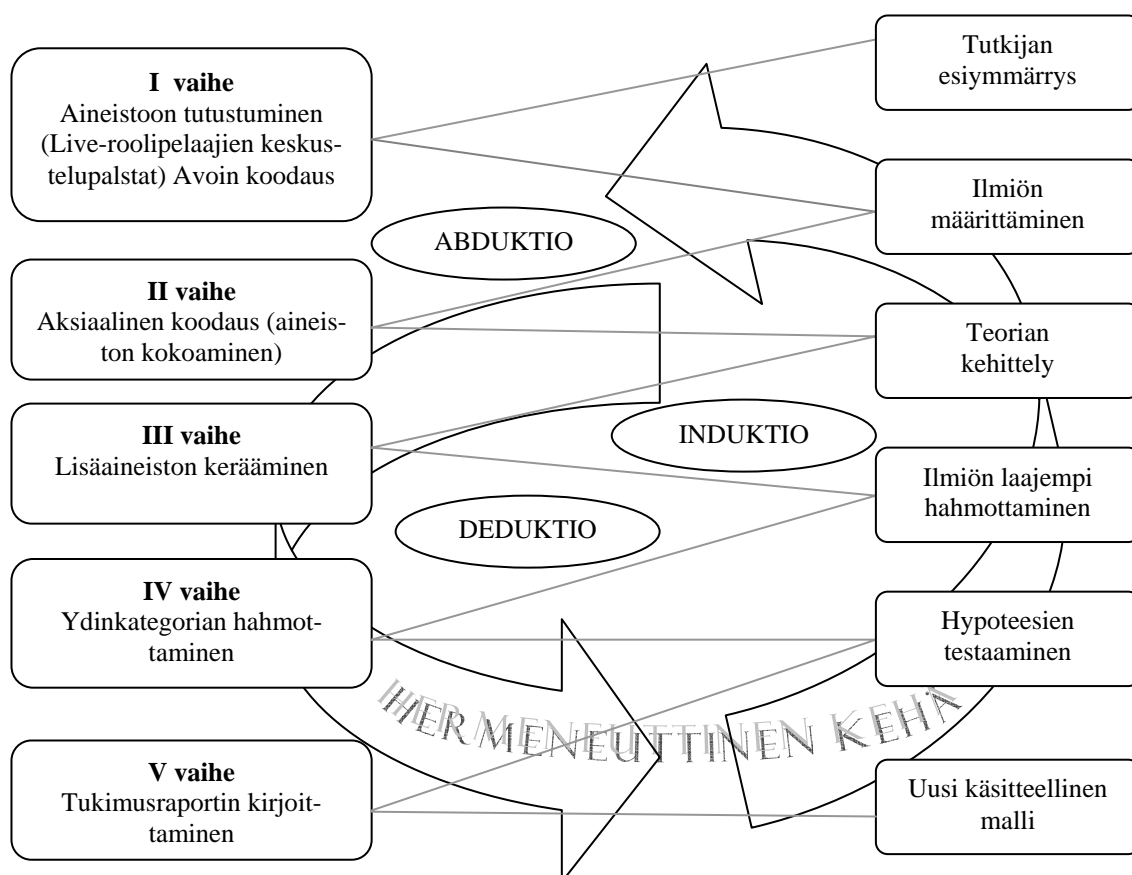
**I vaihe**
Aineistoon tutustuminen (Live-roolipelaajien keskustelupalstat) Avoin koodaus

**II vaihe**
Aksiaalinen koodaus (aineiston kokoaminen)

**III vaihe**
Lisäaineiston kerääminen

**IV vaihe**
Ydinkategorian hahmottaminen

**V vaihe**
Tukimusraportin kirjoittaminen

ABDUKTIO

INDUKTIO

DEDUKTIO

HERMENEUTTINEN KEHÄ

Tutkijan esiymmärrys

Ilmiön määrittäminen

Teorian kehittely

Ilmiön laajempi hahmottaminen

Hypoteesien testaaminen

Uusi käsitteellinen malli